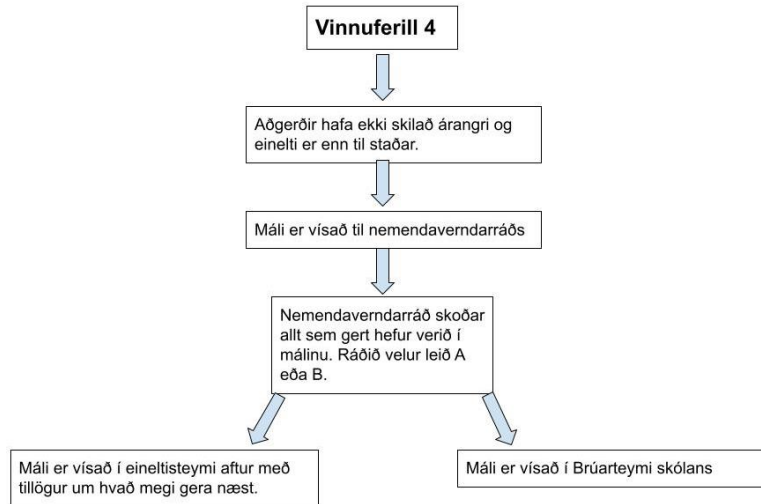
Vinnuferill 4

Aðgerðir hafa ekki skilað árangri og einelti er enn til staðar.

Máli er vísað til nemendaverndarráðs

Nemendaverndarráð skoðar allt sem gert hefur verið í málinu. Ráðið velur leið A eða B.

Máli er vísað í eineltisteymi aftur með tillögur um hvað megi gera næst.

Máli er vísað í Brúarteymi skólans